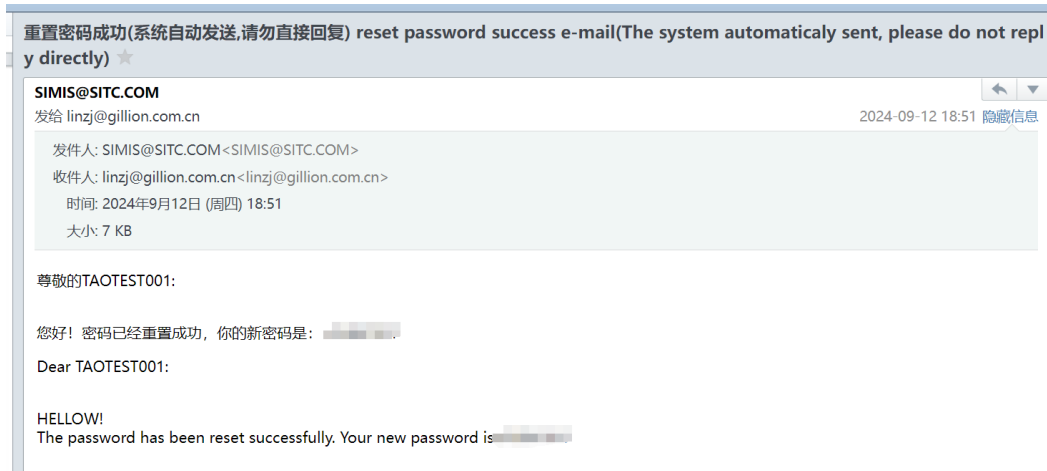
重置密码成功(系统自动发送,请勿直接回复) reset password success e-mail(The system automaticaly sent, please do not reply directly)

SIMIS@SITC.COM
发给 linzj@gillion.com.cn

2024-09-12 18:51 隐藏信息

发件人: SIMIS@SITC.COM<SIMIS@SITC.COM>
收件人: linzj@gillion.com.cn<linzj@gillion.com.cn>
时间: 2024年9月12日 (周四) 18:51
大小: 7 KB

尊敬的TAOTEST001:

您好！密码已经重置成功，你的新密码是：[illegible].

Dear TAOTEST001:

HELLOW!
The password has been reset successfully. Your new password is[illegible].